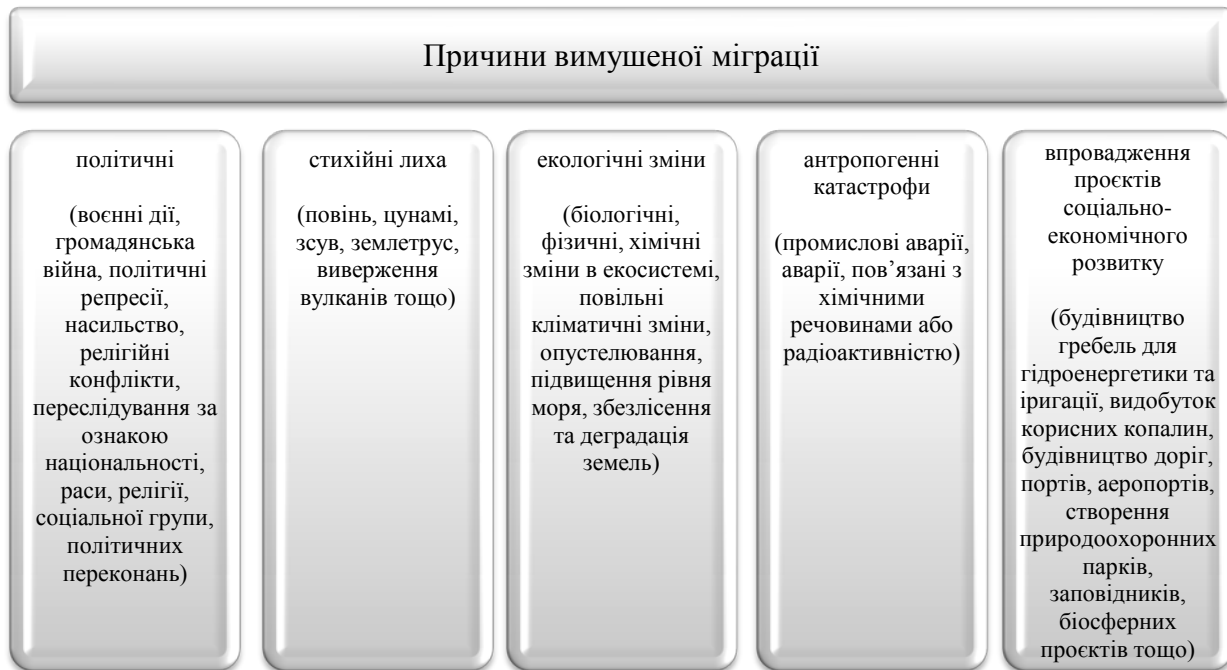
Причини вимушеної міграції

політичні

(воєнні дії, громадянська війна, політичні репресії, насильство, релігійні конфлікти, переслідування за ознакою національності, раси, релігії, соціальної групи, політичних переконань)

стихійні лиха

(повінь, цунамі, зсув, землетрус, виверження вулканів тощо)

екологічні зміни

(біологічні, фізичні, хімічні зміни в екосистемі, повільні кліматичні зміни, опустелювання, підвищення рівня моря, збезлісення та деградація земель)

антропогенні катастрофи

(промислові аварії, аварії, пов’язані з хімічними речовинами або радіоактивністю)

впровадження проєктів соціально-економічного розвитку

(будівництво гребель для гідроенергетики та іригації, видобуток корисних копалин, будівництво доріг, портів, аеропортів, створення природоохоронних парків, заповідників, біосферних проєктів тощо)